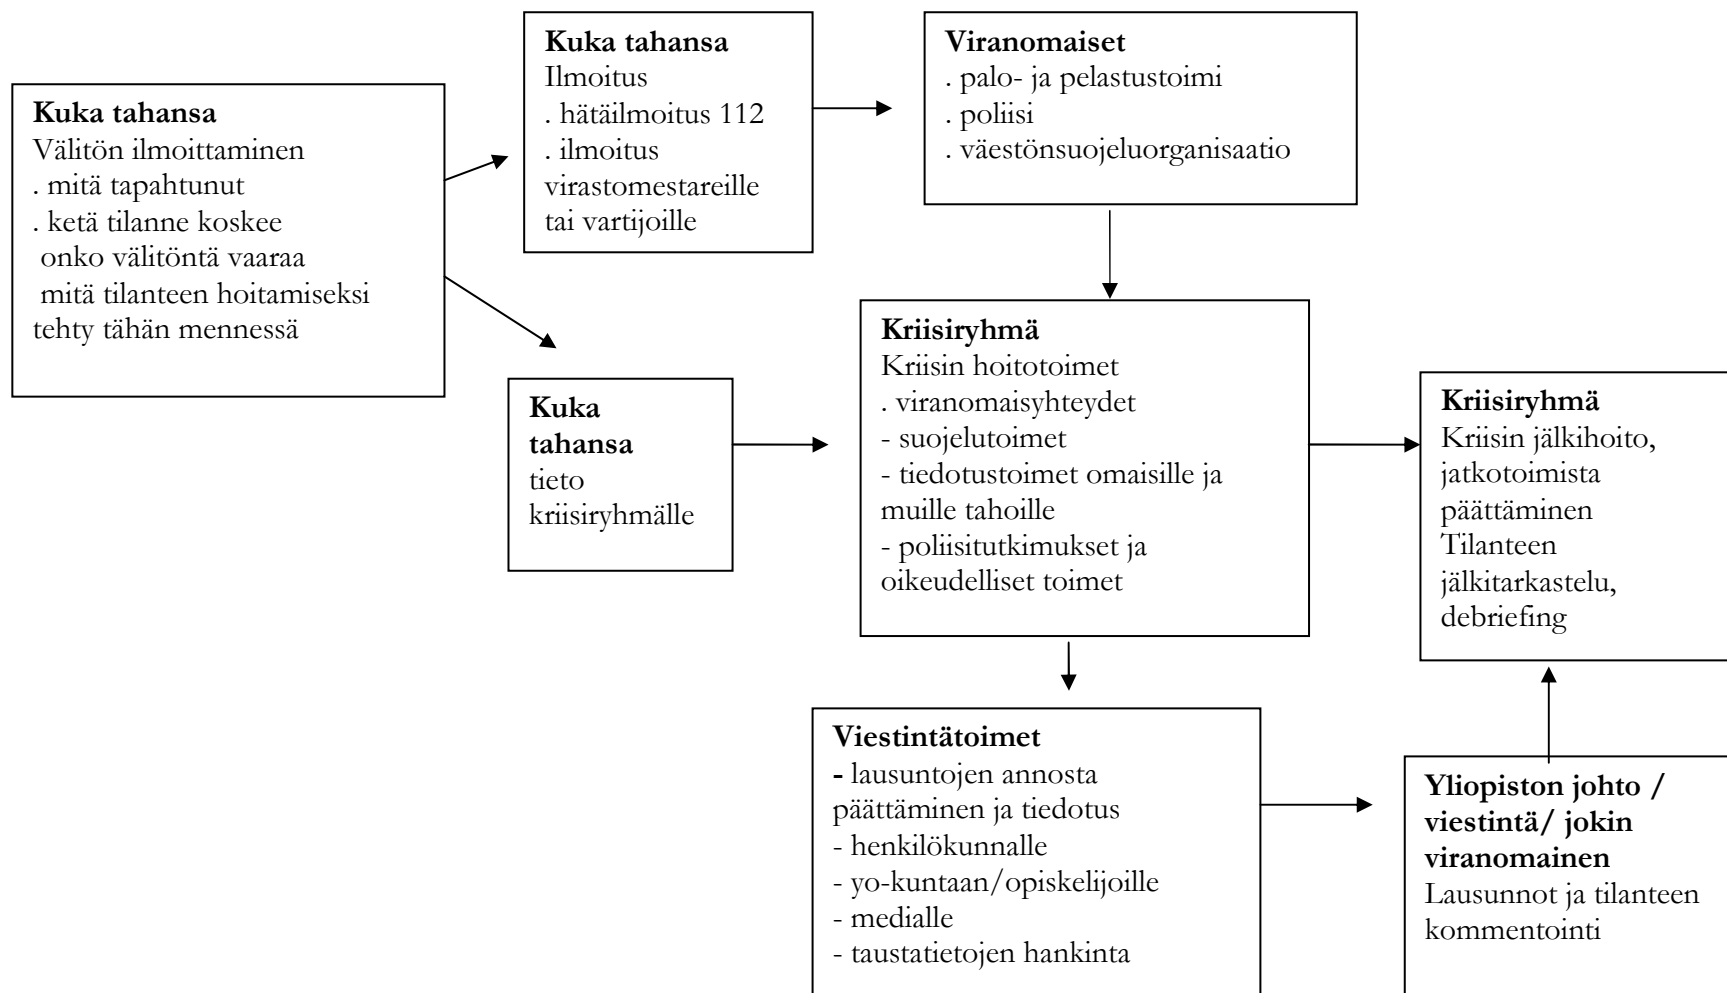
**Kuka tahansa**
Välitön ilmoittaminen
. mitä tapahtunut
. ketä tilanne koskee
onko välitöntä vaaraa
mitä tilanteen hoitamiseksi tehty tähän mennessä

**Kuka tahansa**
Ilmoitus
. hätäilmoitus 112
. ilmoitus virastomestareille tai vartijoille

**Viranomaiset**
. palo- ja pelastustoimi
. poliisi
. väestönsuojeluorganisaatio

**Kuka tahansa**
tieto kriisiryhmälle

**Kriisiryhmä**
Kriisin hoitotoimet
. viranomaisyhteydet
- suojelutoimet
- tiedotustoimet omaisille ja muille tahoille
- poliisitutkimukset ja oikeudelliset toimet

**Kriisiryhmä**
Kriisin jälkihoito, jatkotoimista päättäminen
Tilanteen jälkitarkastelu, debriefing

**Viestintätoimet**
- lausuntojen annosta päättäminen ja tiedotus
- henkilökunnalle
- yo-kuntaan/opiskelijoille
- medialle
- taustatietojen hankinta

**Yliopiston johto / viestintä/ jokin viranomainen**
Lausunnot ja tilanteen kommentointi